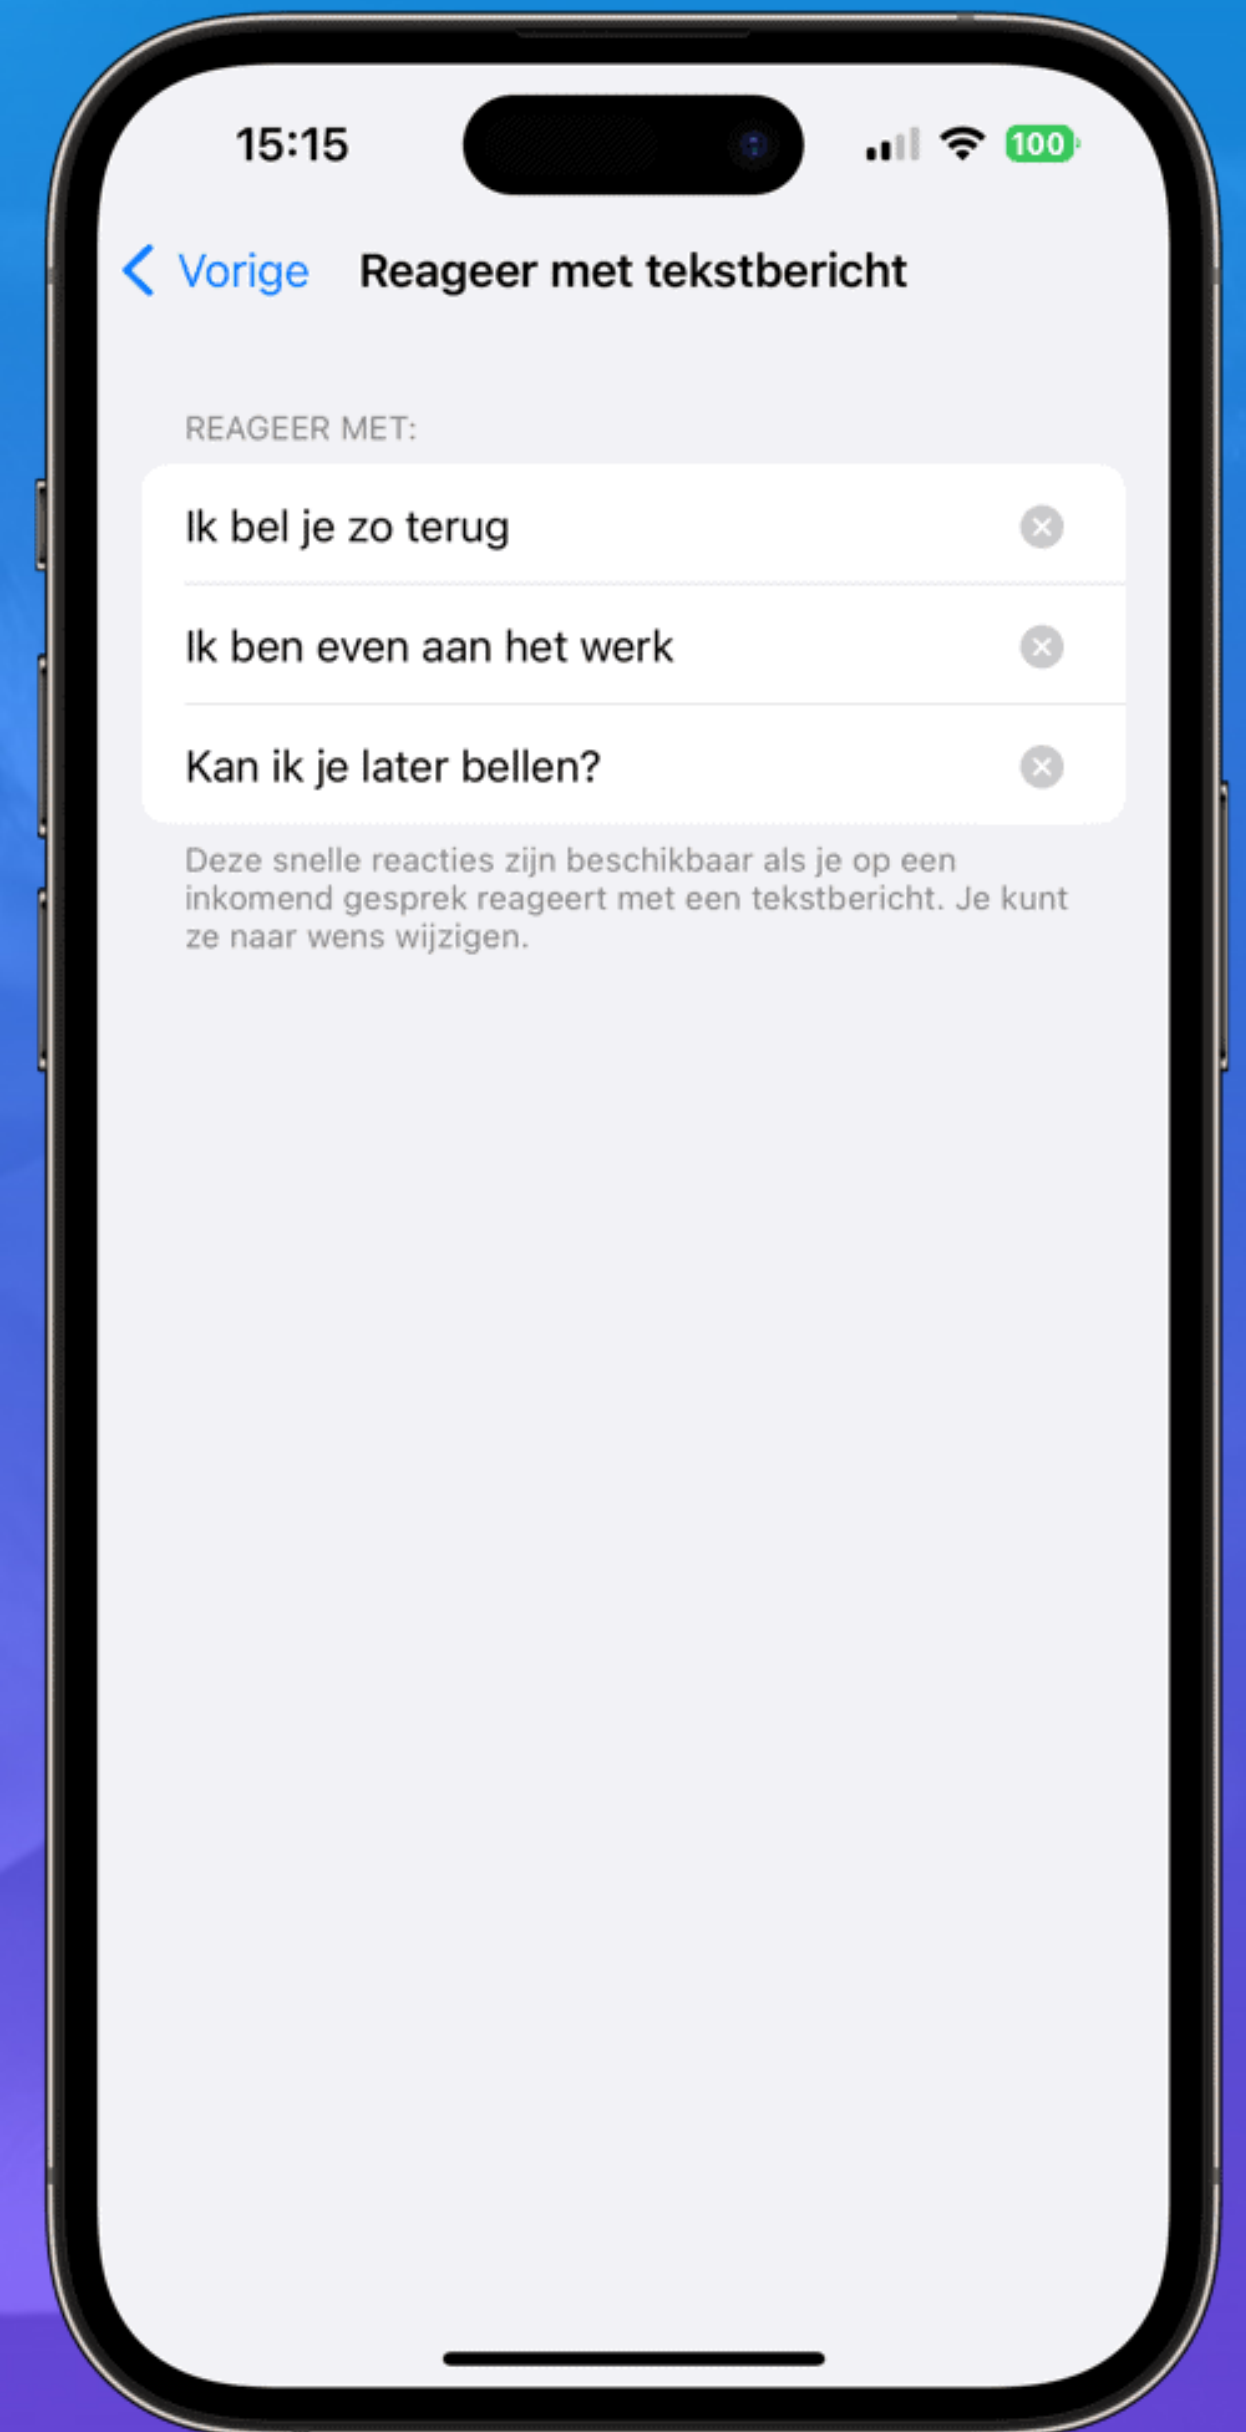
15:15

100

Vorige

Reageer met tekstbericht

REAGEER MET:

Ik bel je zo terug

Ik ben even aan het werk

Kan ik je later bellen?

Deze snelle reacties zijn beschikbaar als je op een inkomend gesprek reageert met een tekstbericht. Je kunt ze naar wens wijzigen.